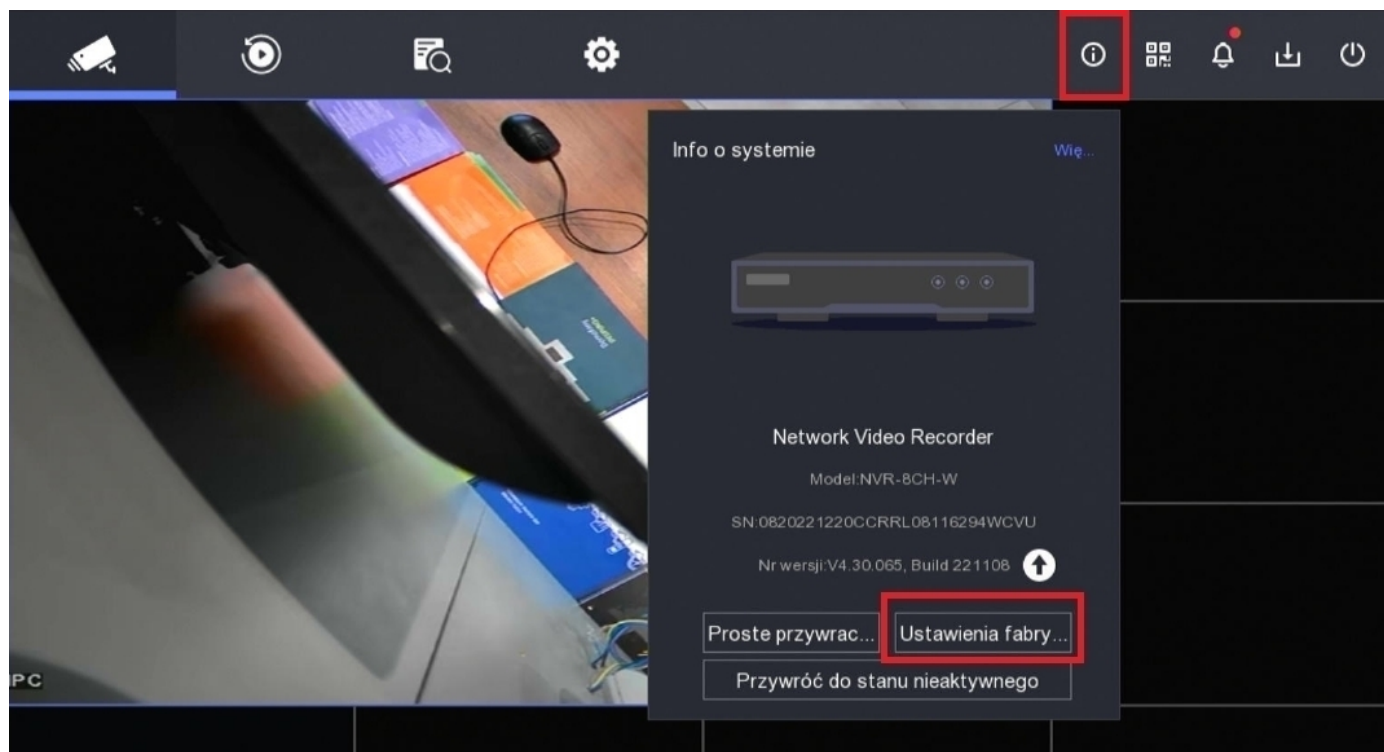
Info o systemie

Wię...

Network Video Recorder

Model:NVR-8CH-W

SN:0820221220CCRRL08116294WCVU

Nr wersji:V4.30.065, Build 221108

Proste przywrac...

Ustawienia fabry...

Przywróć do stanu nieaktywnego

PC